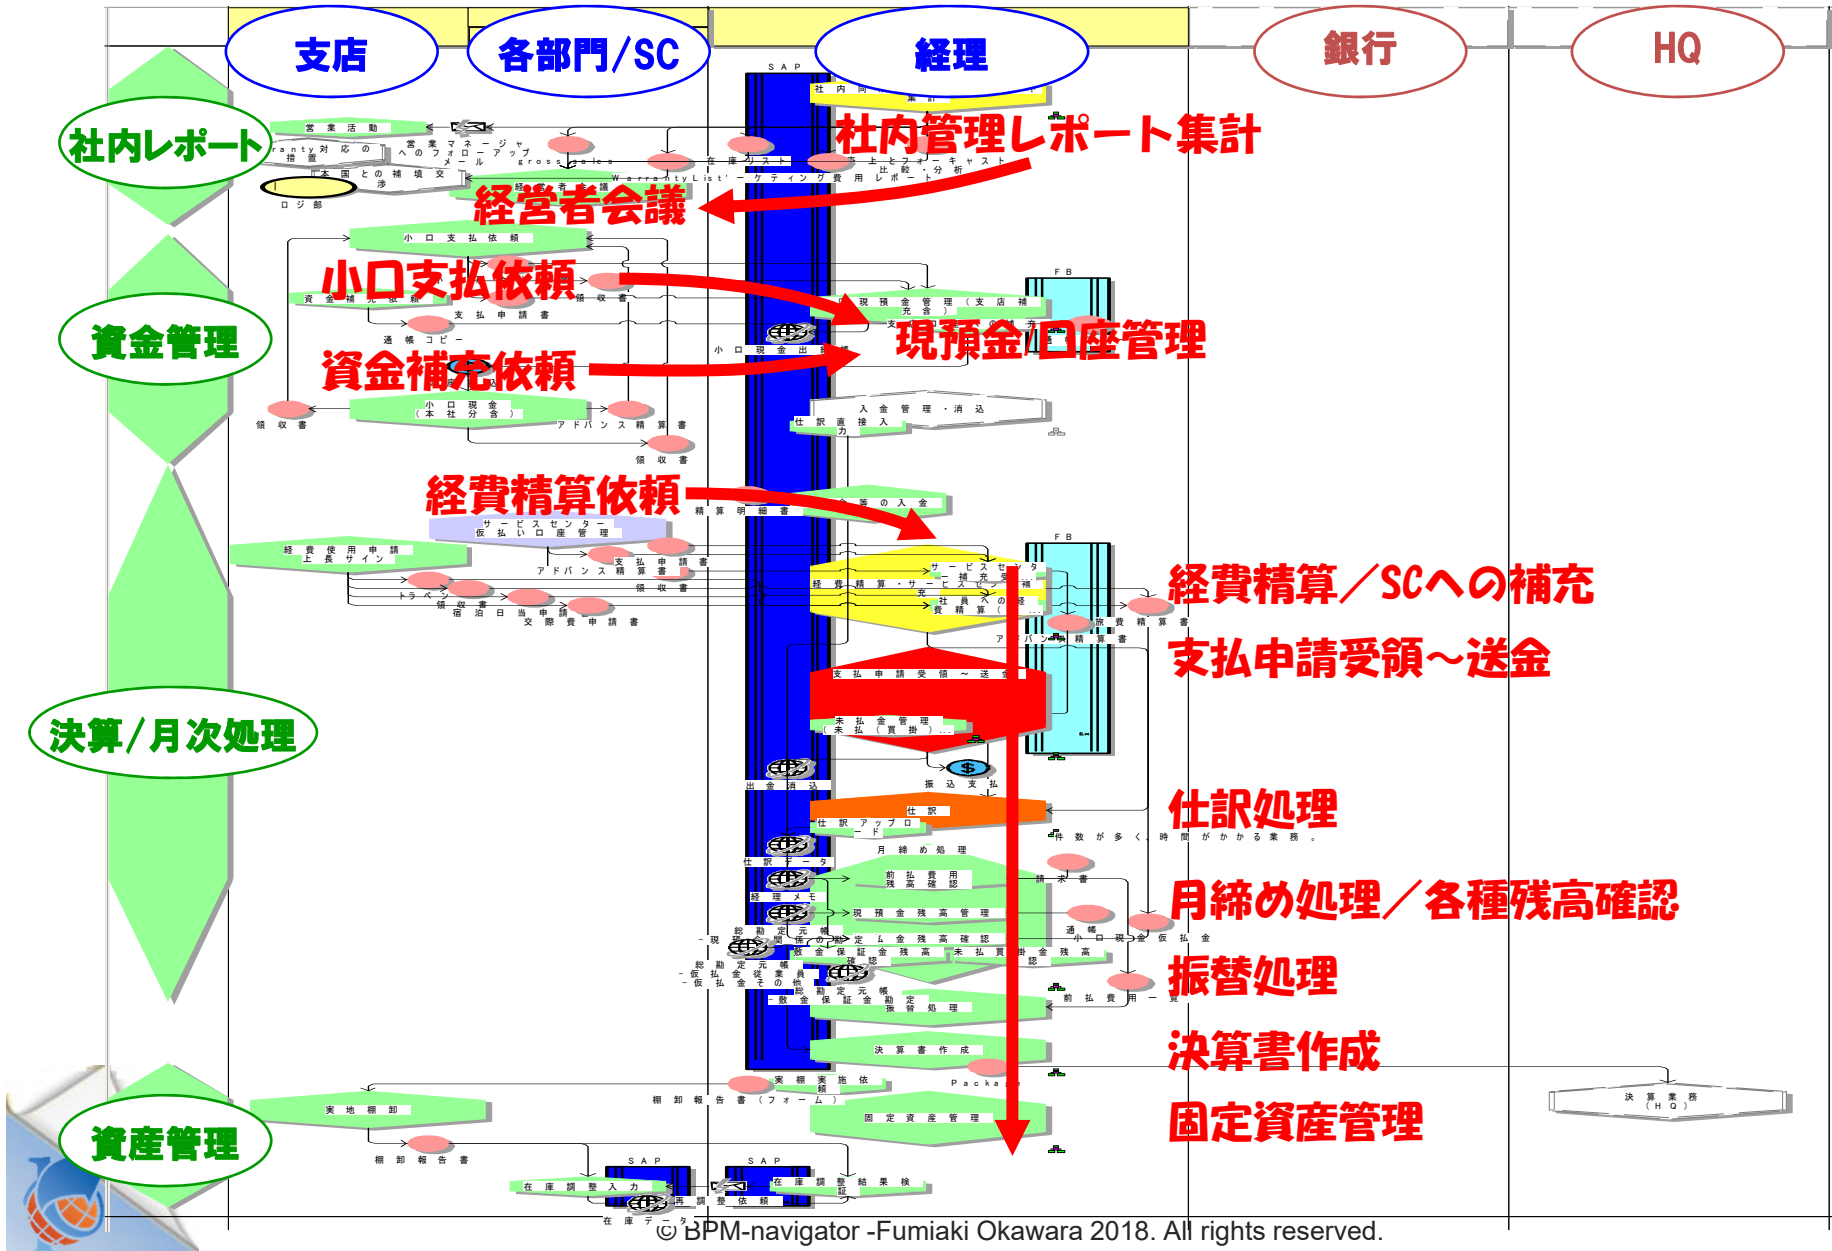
支店
各部門/SC
経理
銀行
HQ

社内レポート
資金管理
決算/月次処理
資産管理

社内管理レポート集計
経営者会議
小口支払依頼
現預金/口座管理
資金補充依頼
経費精算依頼
経費精算/SCへの補充
支払申請受領～送金
仕訳処理
月締め処理/各種残高確認
振替処理
決算書作成
固定資産管理

営業活動
営業マネージャへのフォローアップ
本国との補填交渉
ロジ部
小口支払依頼
資金補充依頼
支払申請書
通帳コピー
領収書
小口現金（本社分含）
アドバンス精算書
領収書
サービスセンター仮払い口座管理
経費使用申請上長サイン
支払申請書
アドバンス精算書
トラベル
領収書
宿泊日当申請
交際費申請書
SAP
FB
現預金管理（支店補充含）
小口現金出
入金管理・消込
仕訳直接入力
精算明細書
サービスセンター補充
経費精算・サービス
社員への経費精算
アドバンス精算書
旅費精算書
支払申請受領～送金
未払金管理
振込支払
出金消込
仕訳
仕訳アップロード
件数が多く、時間がかかる業務。
月締め処理
仕訳データ
前払費用残高確認
請求書
経理メモ
現預金残高管理
定ム金残高確認
小口現金
仮払金
敷金保証金残高
未払買掛金残高
総勘定元帳
敷金保証金勘定
前払費用
決算書作成
Package
実棚実施依頼
棚卸報告書（フォーム）
実地棚卸
固定資産管理
決算業務（HQ）
棚卸報告書
在庫調整入力
在庫調整結果検証
再調整依頼
在庫データ
© BPM-navigator -Fumiaki Okawara 2018. All rights reserved.